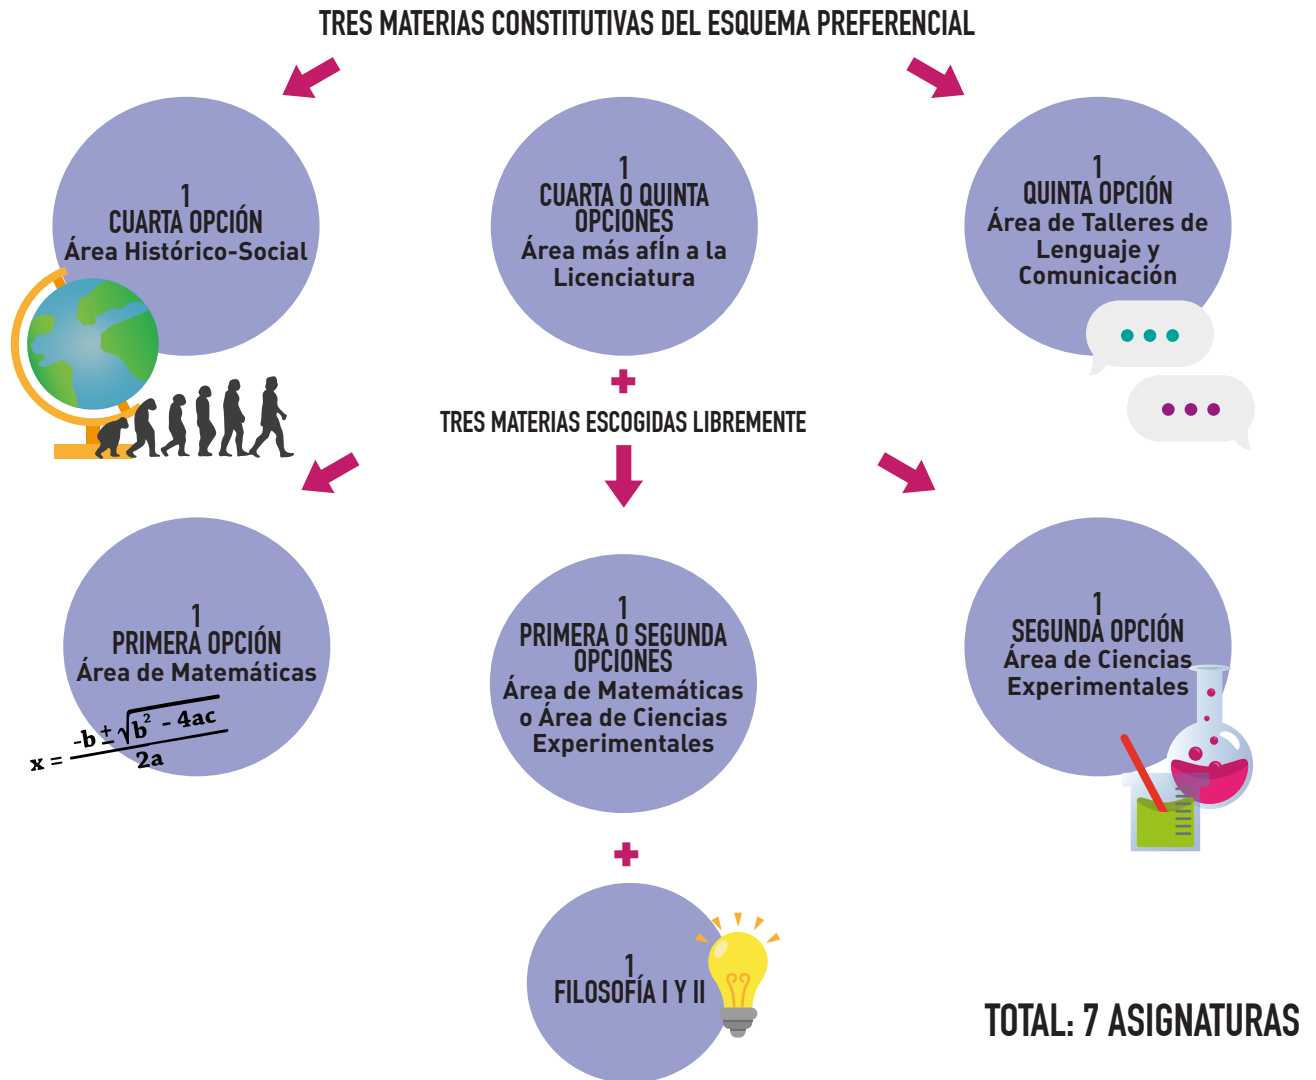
TRES MATERIAS CONSTITUTIVAS DEL ESQUEMA PREFERENCIAL

1
CUARTA OPCIÓN
Área Histórico-Social

1
CUARTA O QUINTA OPCIONES
Área más afÍn a la Licenciatura

1
QUINTA OPCIÓN
Área de Talleres de Lenguaje y Comunicación

+
TRES MATERIAS ESCOGIDAS LIBREMENTE

1
PRIMERA OPCIÓN
Área de Matemáticas

$x = \frac{-b \pm \sqrt{b^2 - 4ac}}{2a}$

1
PRIMERA O SEGUNDA OPCIONES
Área de Matemáticas o Área de Ciencias Experimentales

1
SEGUNDA OPCIÓN
Área de Ciencias Experimentales

+

1
FILOSOFÍA I Y II

TOTAL: 7 ASIGNATURAS